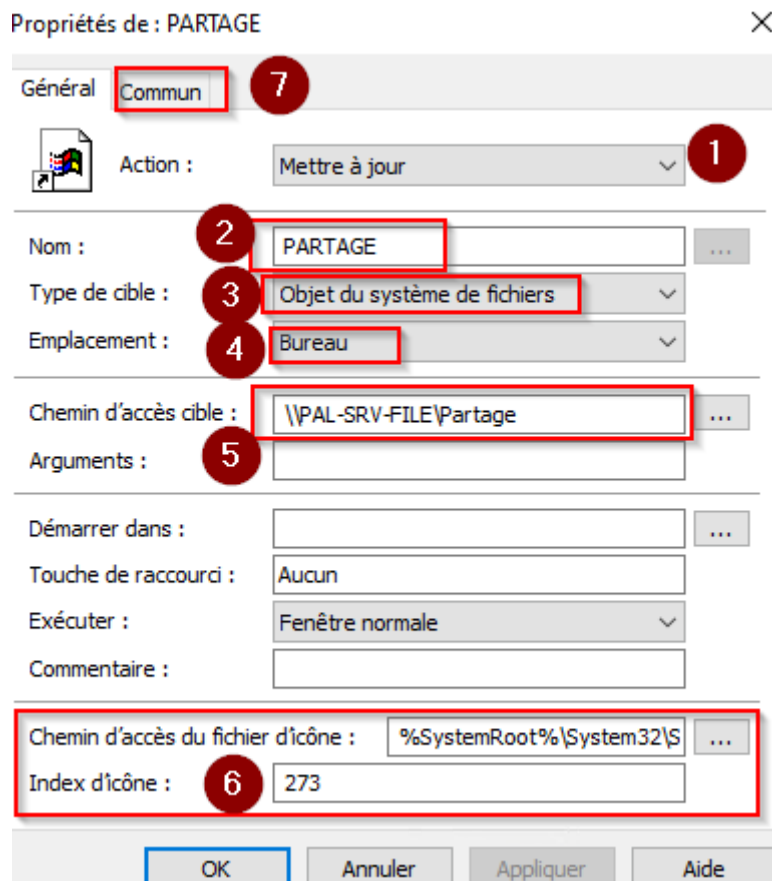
Propriétés de : PARTAGE

×

Général

Commun

7

Action :

Mettre à jour

1

Nom :

2

PARTAGE

...

Type de cible :

3

Objet du système de fichiers

Emplacement :

4

Bureau

Chemin d'accès cible :

\\PAL-SRV-FILE\Partage

...

Arguments :

5

Démarrer dans :

...

Touche de raccourci :

Aucun

Exécuter :

Fenêtre normale

Commentaire :

Chemin d'accès du fichier d'icône :

%SystemRoot%\System32\S

...

Index d'icône :

6

273

OK

Annuler

Appliquer

Aide